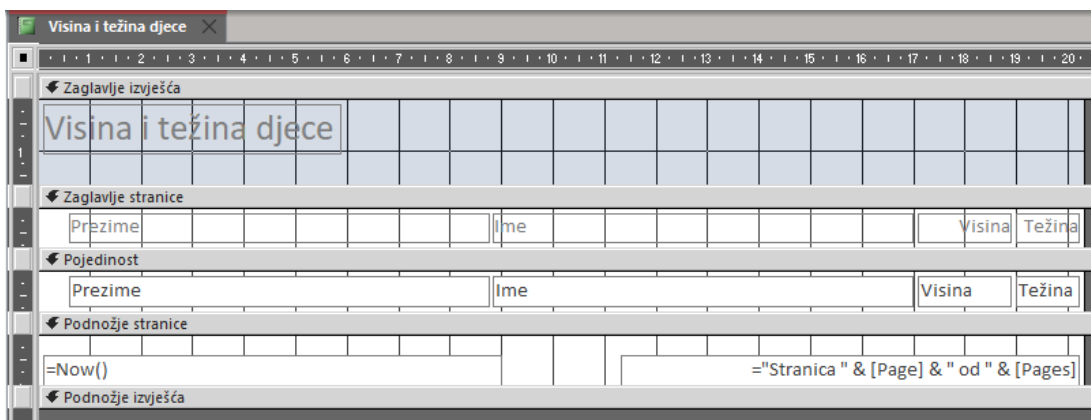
Visina i težina djece

1 2 3 4 5 6 7 8 9 10 11 12 13 14 15 16 17 18 19 20

Zaglavlje izvješća

Visina i težina djece

Zaglavlje stranice

Prezime Ime Visina Težina

Pojedinost

Prezime Ime Visina Težina

Podnožje stranice

=Now() ="Stranica " & [Page] & " od " & [Pages]

Podnožje izvješća